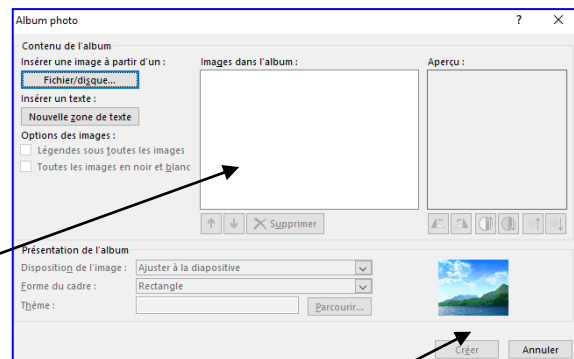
Album photo

?

Contenu de l'album

Insérer une image à partir d'un :

Fichier/disque...

Insérer un texte :

Nouvelle zone de texte

Options des images :

Légendes sous toutes les images

Toutes les images en noir et blanc

Images dans l'album :

Supprimer

Aperçu :

Présentation de l'album

Disposition de l'image : Ajuster à la diapositive

Forme du cadre : Rectangle

Thème :

Parcourir...

Créer

Annuler